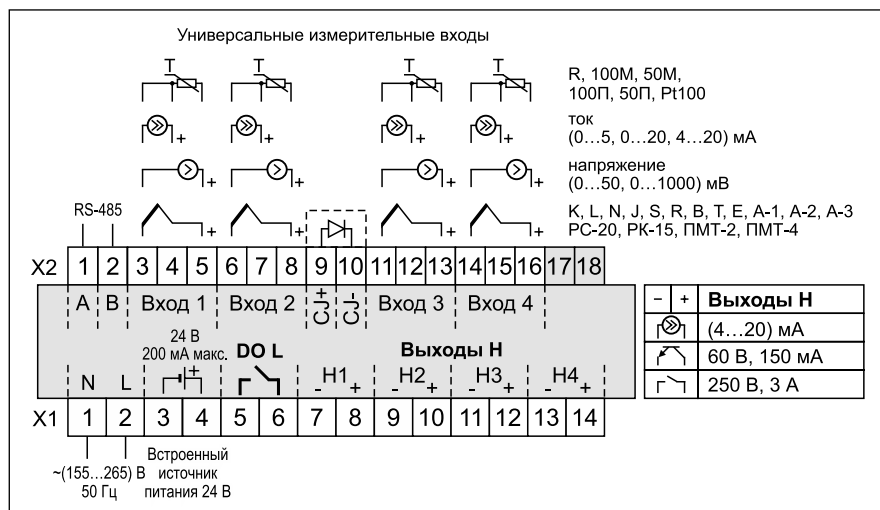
Универсальные измерительные входы

T T T T

R, 100M, 50M, 100П, 50П, Pt100

+ + + +

ток (0…5, 0…20, 4…20) мА

+ + + +

напряжение (0…50, 0…1000) мВ

RS-485

+ + + +

K, L, N, J, S, R, B, T, E, A-1, A-2, A-3 PC-20, PK-15, ПМТ-2, ПМТ-4

| X2 | 1 | 2 | 3 | 4 | 5 | 6 | 7 | 8 | 9 | 10 | 11 | 12 | 13 | 14 | 15 | 16 | 17 | 18 |
|---|---|---|---|---|---|---|---|---|---|---|---|---|---|---|---|---|---|---|

A B Вход 1 Вход 2 CJ+ CJ- Вход 3 Вход 4

24 В
200 мА макс.

DO L

Выходы Н

N L + H1 - + H2 - + H3 - + H4 - +

| X1 | 1 | 2 | 3 | 4 | 5 | 6 | 7 | 8 | 9 | 10 | 11 | 12 | 13 | 14 |
|---|---|---|---|---|---|---|---|---|---|---|---|---|---|---|

~(155…265) В
50 Гц

Встроенный источник питания 24 В

| - | + | Выходы Н |
|---|---|---|
| | | (4…20) мА |
| | | 60 В, 150 мА |
| | | 250 В, 3 А |